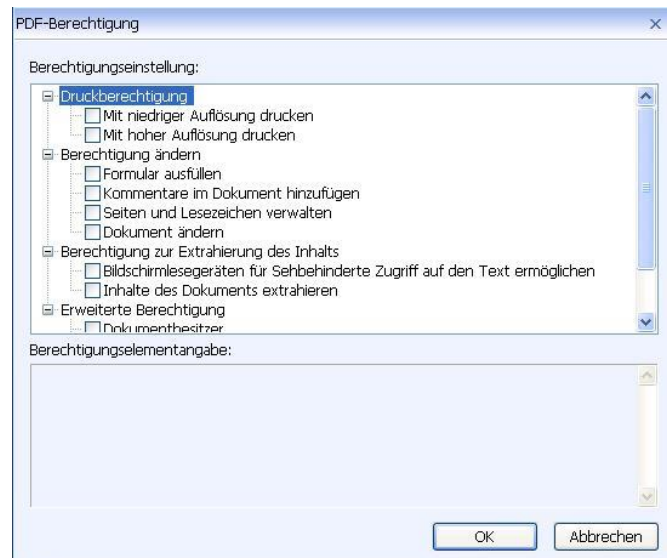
PDF-Berechtigung

×

Berechtigungseinstellung:

Druckberechtigung
Mit niedriger Auflösung drucken
Mit hoher Auflösung drucken
Berechtigung ändern
Formular ausfüllen
Kommentare im Dokument hinzufügen
Seiten und Lesezeichen verwalten
Dokument ändern
Berechtigung zur Extrahierung des Inhalts
Bildschirmlesegeräten für Sehbehinderte Zugriff auf den Text ermöglichen
Inhalte des Dokuments extrahieren
Erweiterte Berechtigung
Dokumentbesitzer

Berechtigungselementangabe:

OK

Abbrechen